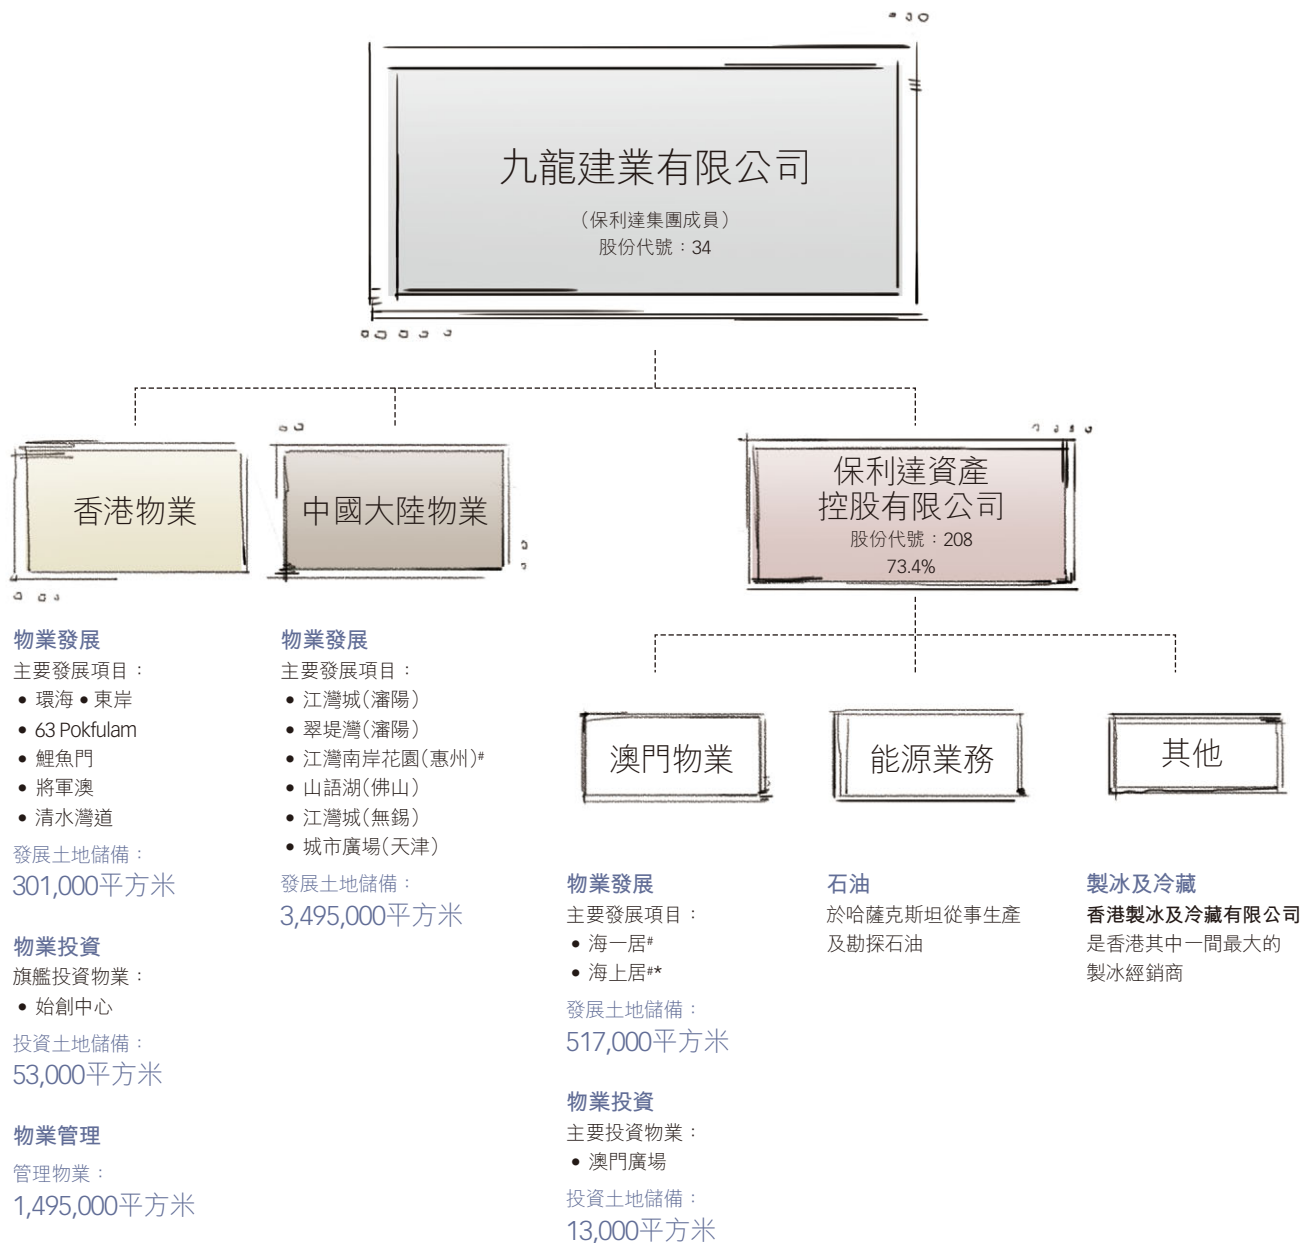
九龍建業有限公司
（保利達集團成員）
股份代號：34

香港物業

中國大陸物業

保利達資產控股有限公司
股份代號：208
73.4%

物業發展
主要發展項目：
• 環海 • 東岸
• 63 Pokfulam
• 鯉魚門
• 將軍澳
• 清水灣道
發展土地儲備：
301,000平方米

物業投資
旗艦投資物業：
• 始創中心
投資土地儲備：
53,000平方米

物業管理
管理物業：
1,495,000平方米

物業發展
主要發展項目：
• 江灣城（瀋陽）
• 翠堤灣（瀋陽）
• 江灣南岸花園（惠州）#
• 山語湖（佛山）
• 江灣城（無錫）
• 城市廣場（天津）
發展土地儲備：
3,495,000平方米

澳門物業

能源業務

其他

物業發展
主要發展項目：
• 海一居#
• 海上居#*
發展土地儲備：
517,000平方米

物業投資
主要投資物業：
• 澳門廣場
投資土地儲備：
13,000平方米

石油
於哈薩克斯坦從事生產及勘探石油

製冰及冷藏
香港製冰及冷藏有限公司
是香港其中一間最大的製冰經銷商